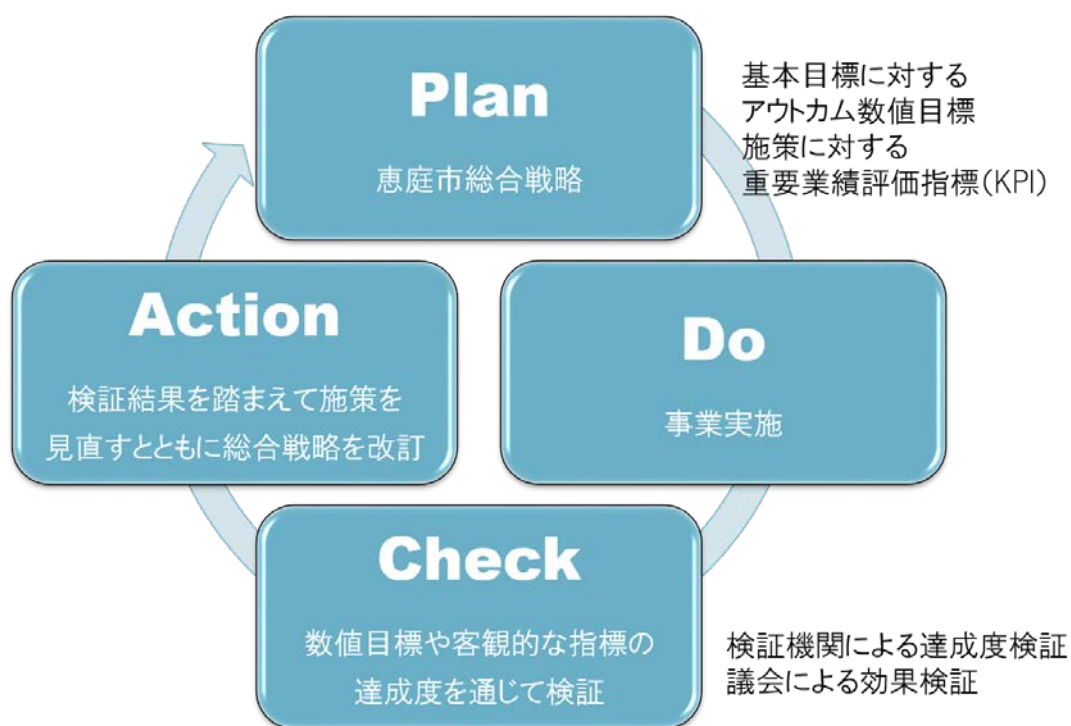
Plan

恵庭市総合戦略

基本目標に対する
アウトカム数値目標
施策に対する
重要業績評価指標(KPI)

Action

検証結果を踏まえて施策を
見直すとともに総合戦略を改訂

Do

事業実施

Check

数値目標や客観的な指標の
達成度を通じて検証

検証機関による達成度検証
議会による効果検証